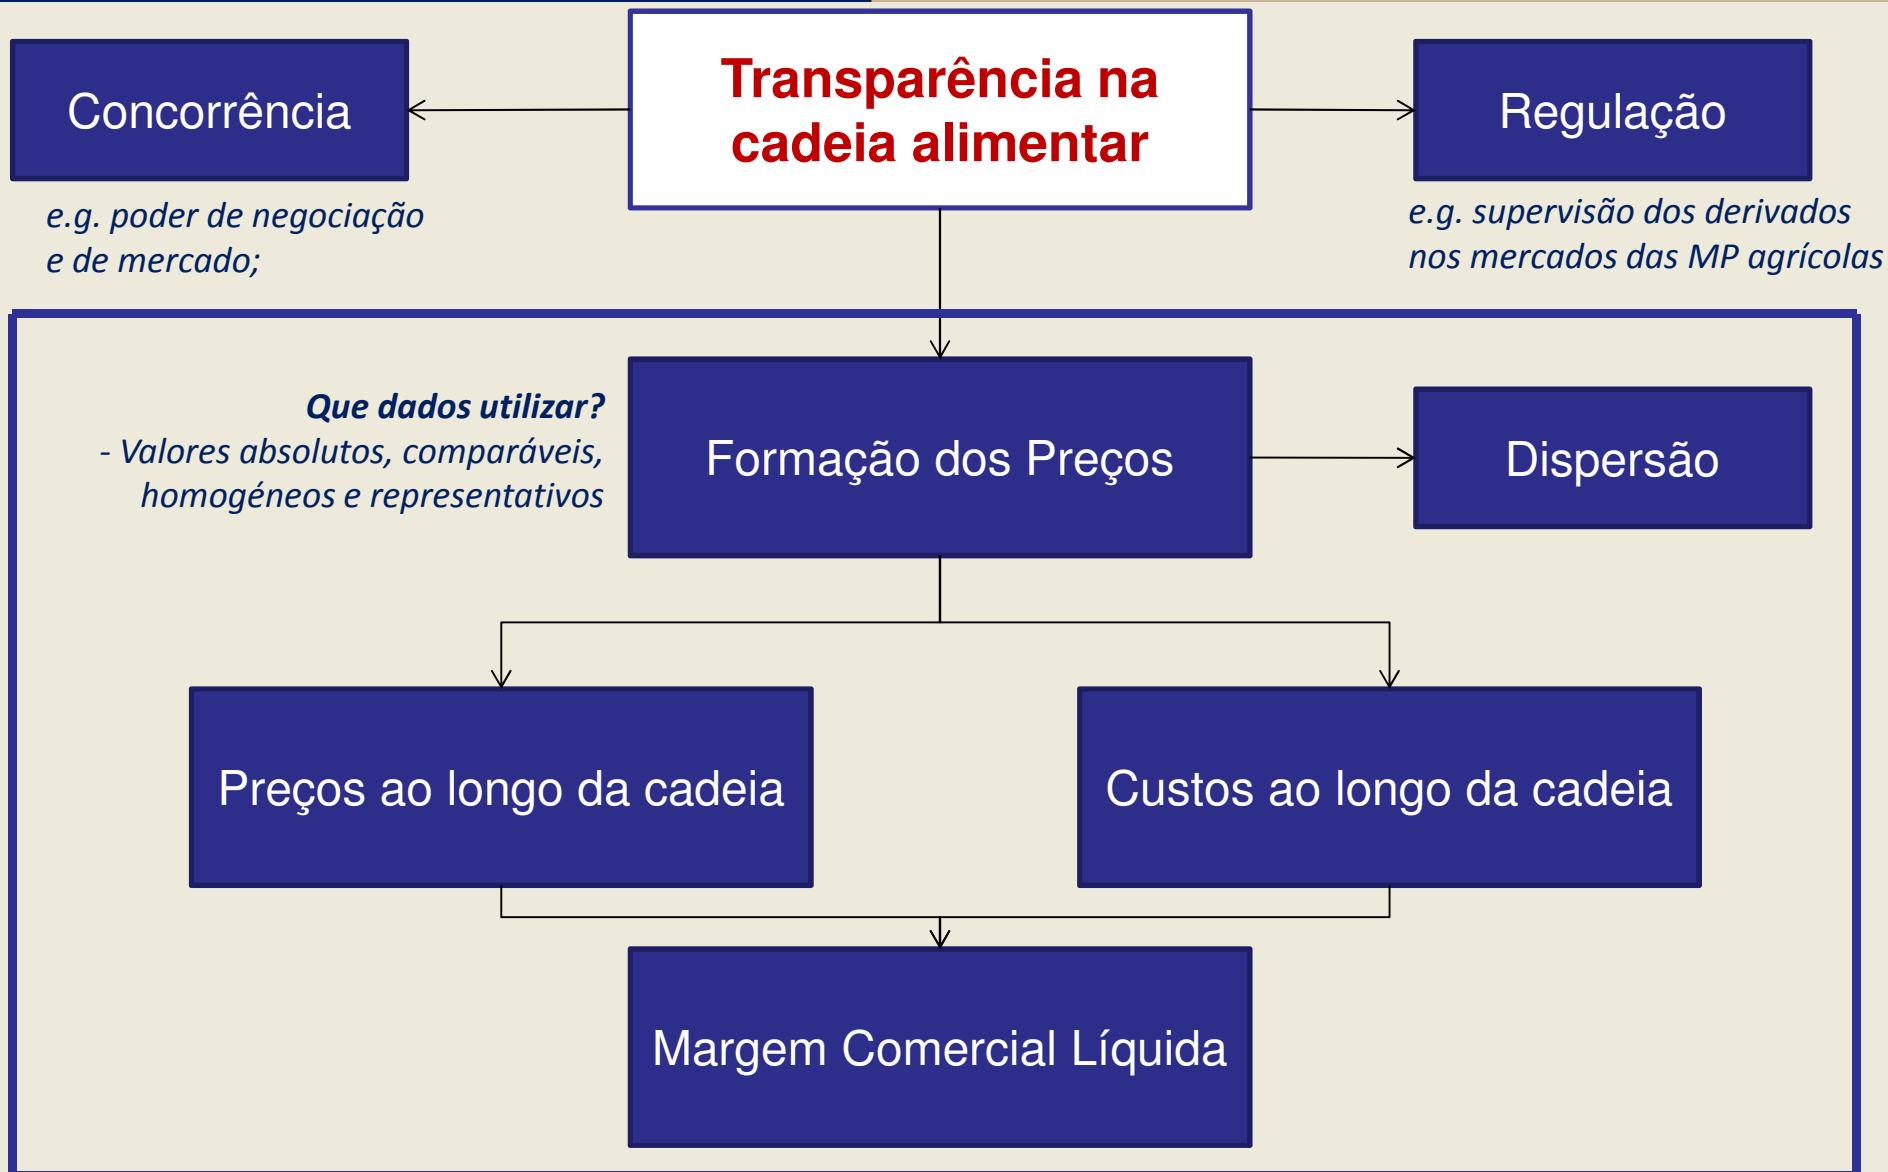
Concorrência

Transparência na cadeia alimentar

Regulação

e.g. poder de negociação e de mercado;

e.g. supervisão dos derivados nos mercados das MP agrícolas

Que dados utilizar?
- Valores absolutos, comparáveis, homogéneos e representativos

Formação dos Preços

Dispersão

Preços ao longo da cadeia

Custos ao longo da cadeia

Margem Comercial Líquida